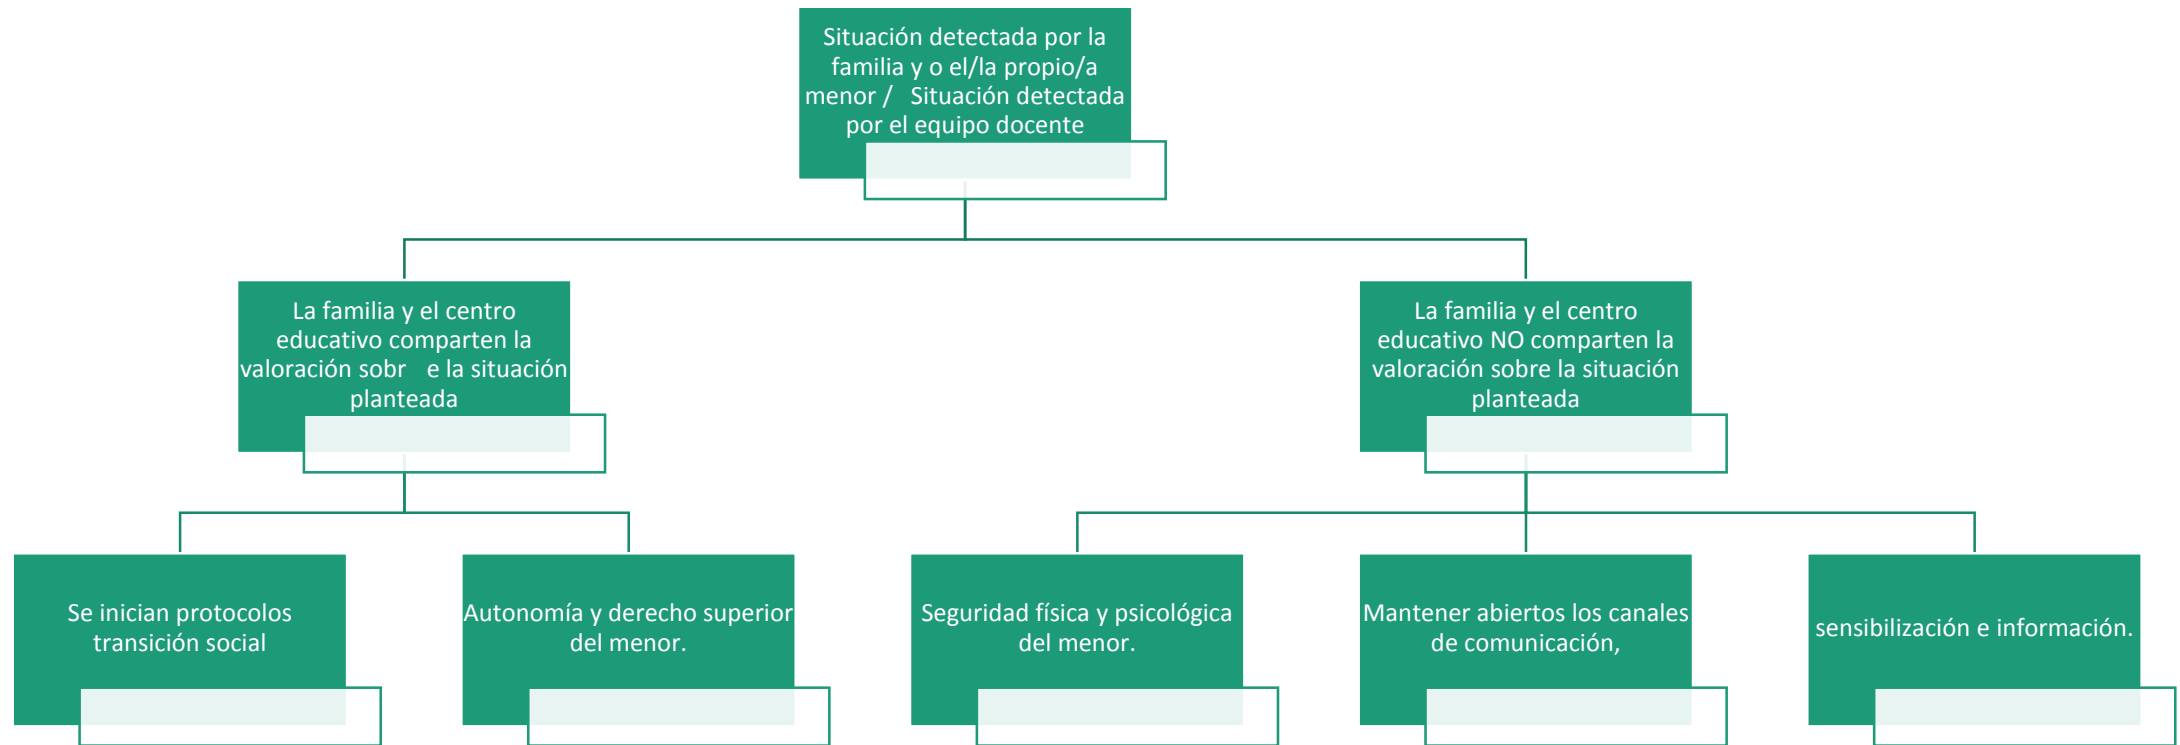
Situación detectada por la familia y o el/la propio/a menor / Situación detectada por el equipo docente

La familia y el centro educativo comparten la valoración sobr e la situación planteada

La familia y el centro educativo NO comparten la valoración sobre la situación planteada

Se inician protocolos transición social

Autonomía y derecho superior del menor.

Seguridad física y psicológica del menor.

Mantener abiertos los canales de comunicación,

sensibilización e información.